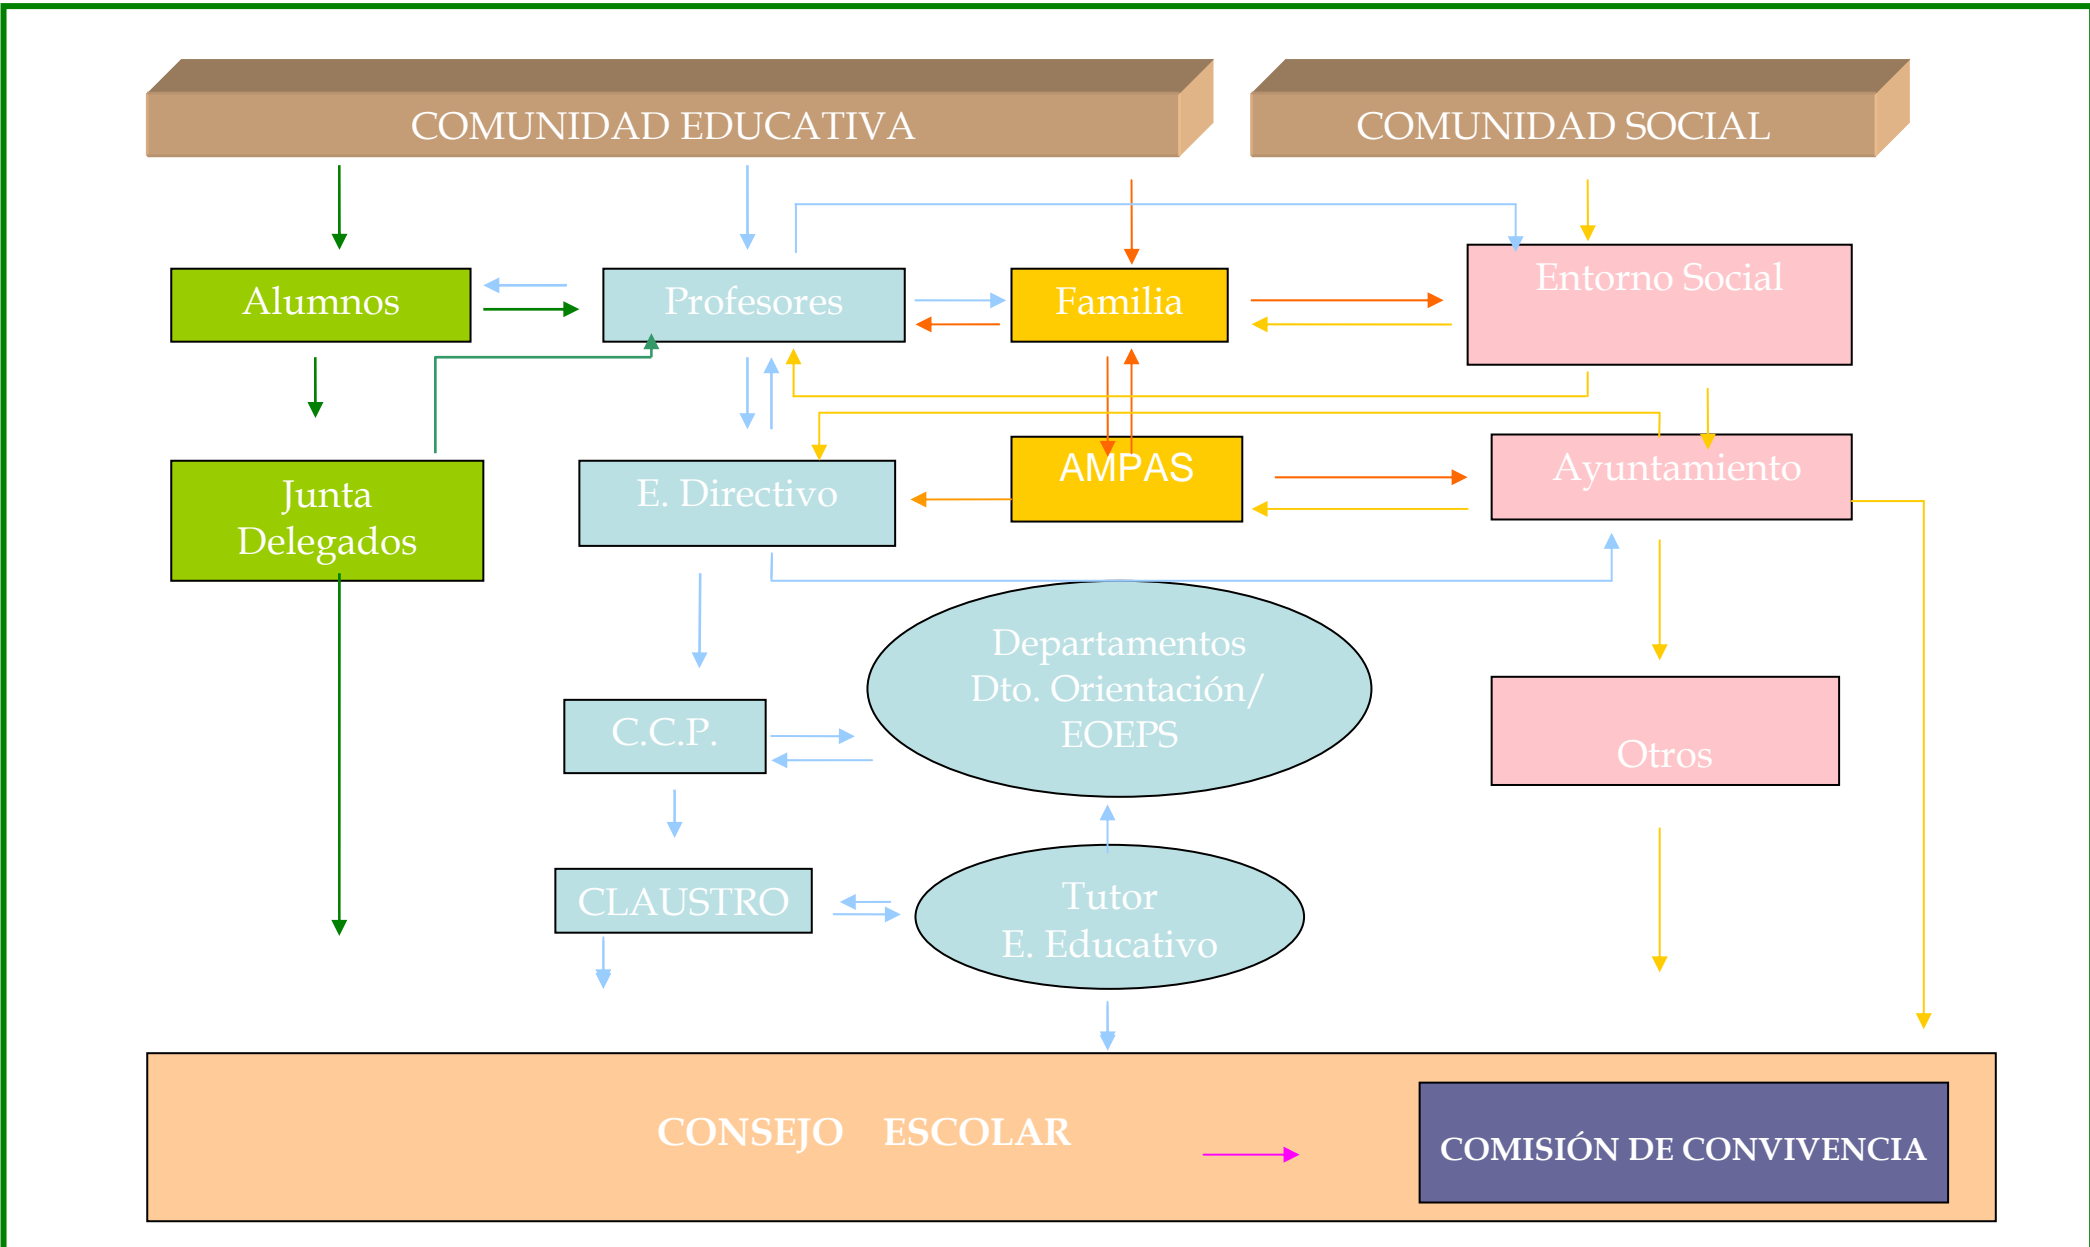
COMUNIDAD EDUCATIVA

COMUNIDAD SOCIAL

Alumnos

Profesores

Familia

Entorno Social

Junta Delegados

E. Directivo

AMPAS

Ayuntamiento

Departamentos
Dto. Orientación/
EOEPS

C.C.P.

Otros

CLAUSTRO

Tutor
E. Educativo

CONSEJO ESCOLAR

COMISIÓN DE CONVIVENCIA